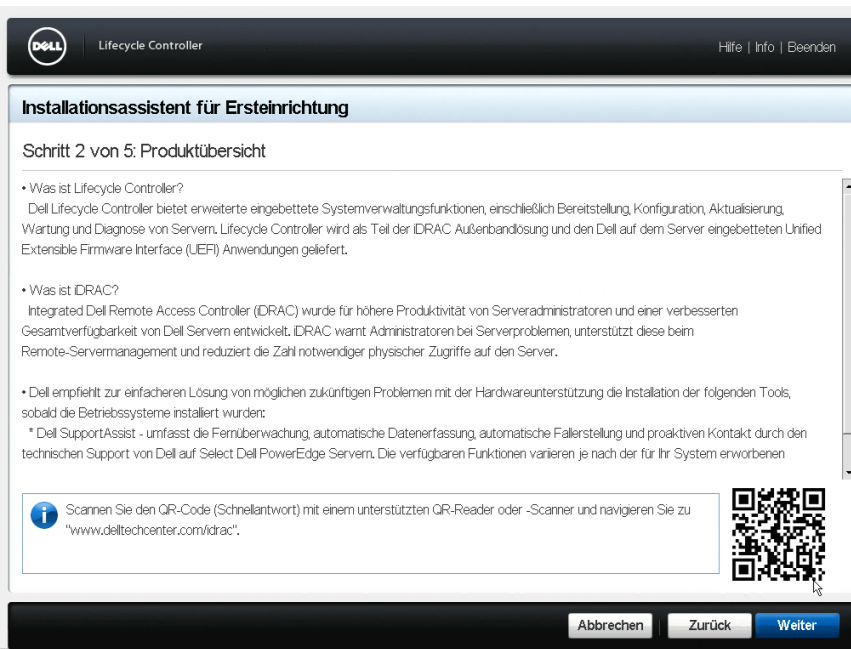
DELL Lifecycle Controller

Hilfe | Info | Beenden

Installationsassistent für Ersteinrichtung

Schritt 2 von 5: Produktübersicht

• Was ist Lifecycle Controller?
Dell Lifecycle Controller bietet erweiterte eingebettete Systemverwaltungsfunktionen, einschließlich Bereitstellung, Konfiguration, Aktualisierung, Wartung und Diagnose von Servern. Lifecycle Controller wird als Teil der iDRAC Außenbandlösung und den Dell auf dem Server eingebetteten Unified Extensible Firmware Interface (UEFI) Anwendungen geliefert.

• Was ist iDRAC?
Integrated Dell Remote Access Controller (iDRAC) wurde für höhere Produktivität von Serveradministratoren und einer verbesserten Gesamtverfügbarkeit von Dell Servern entwickelt. iDRAC warnt Administratoren bei Serverproblemen, unterstützt diese beim Remote-Servermanagement und reduziert die Zahl notwendiger physischer Zugriffe auf den Server.

• Dell empfiehlt zur einfacheren Lösung von möglichen zukünftigen Problemen mit der Hardwareunterstützung die Installation der folgenden Tools, sobald die Betriebssysteme installiert wurden:
* Dell SupportAssist - umfasst die Fernüberwachung, automatische Datenerfassung, automatische Fallerstellung und proaktiven Kontakt durch den technischen Support von Dell auf Select Dell PowerEdge Servern. Die verfügbaren Funktionen variieren je nach der für Ihr System erworbenen

Scannen Sie den QR-Code (Schnellantwort) mit einem unterstützten QR-Reader oder -Scanner und navigieren Sie zu "www.delltechcenter.com/idrac".

Abbrechen Zurück Weiter